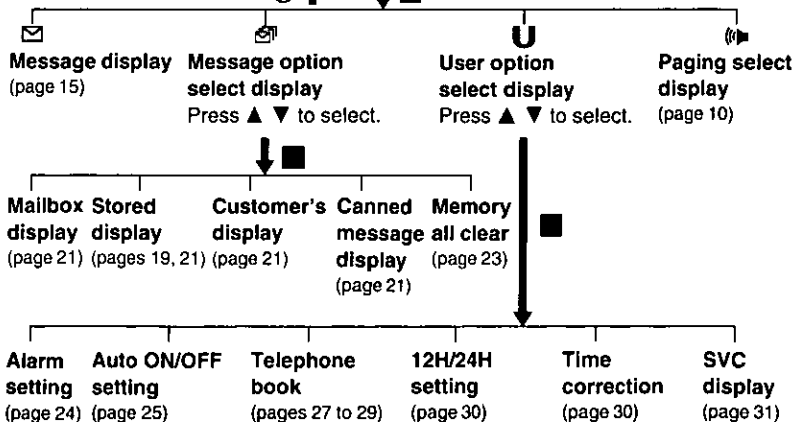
Message display (page 15)

Message option select display
Press ▲ ▼ to select.

U
User option select display
Press ▲ ▼ to select.

Paging select display (page 10)

Mailbox display (page 21)

Stored display (pages 19, 21)

Customer's display (page 21)

Canned message display (page 21)

Memory all clear (page 23)

Alarm setting (page 24)

Auto ON/OFF setting (page 25)

Telephone book (pages 27 to 29)

12H/24H setting (page 30)

Time correction (page 30)

SVC display (page 31)